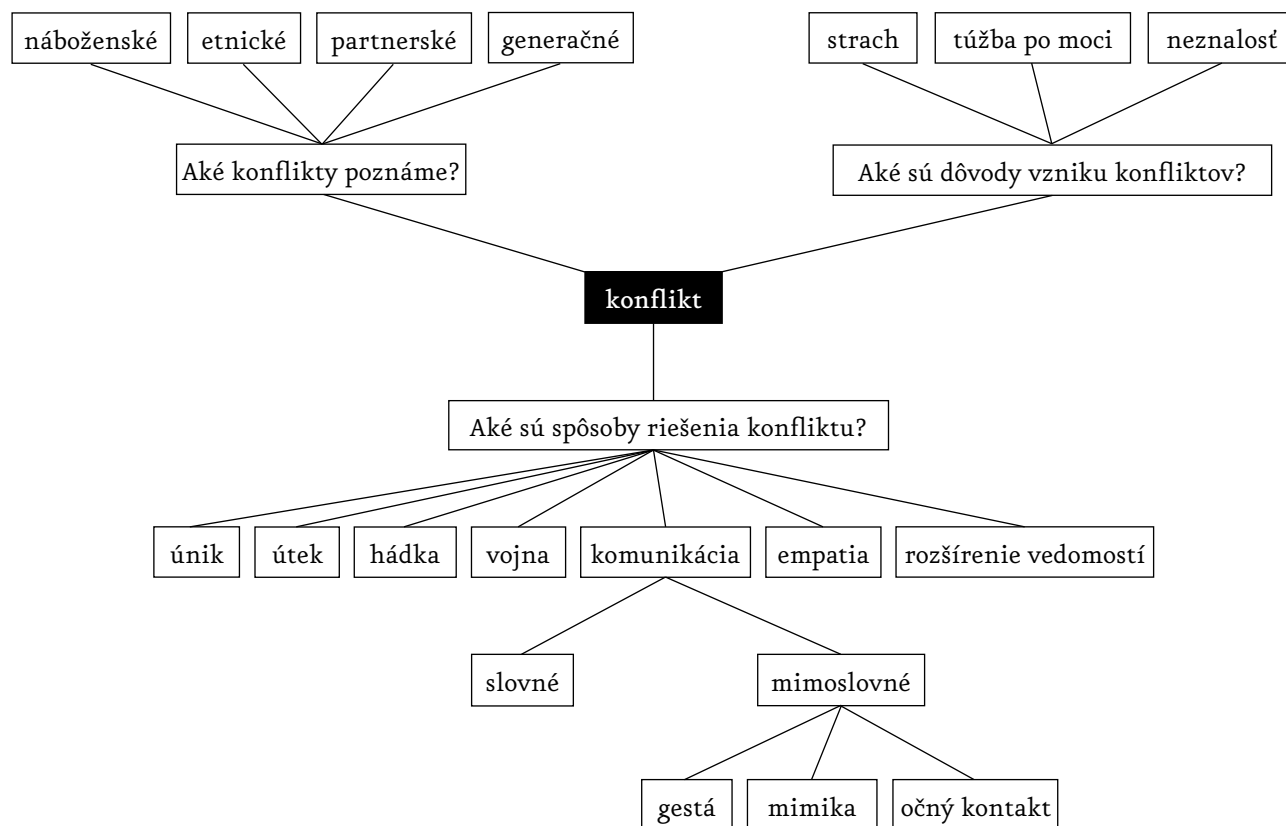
náboženské

etnické

partnerské

generačné

strach

túžba po moci

neznalosť

Aké konflikty poznáme?

Aké sú dôvody vzniku konfliktov?

konflikt

Aké sú spôsoby riešenia konfliktu?

únik

útek

hádka

vojna

komunikácia

empatia

rozšírenie vedomostí

slovné

mimoslovné

gestá

mimika

očný kontakt